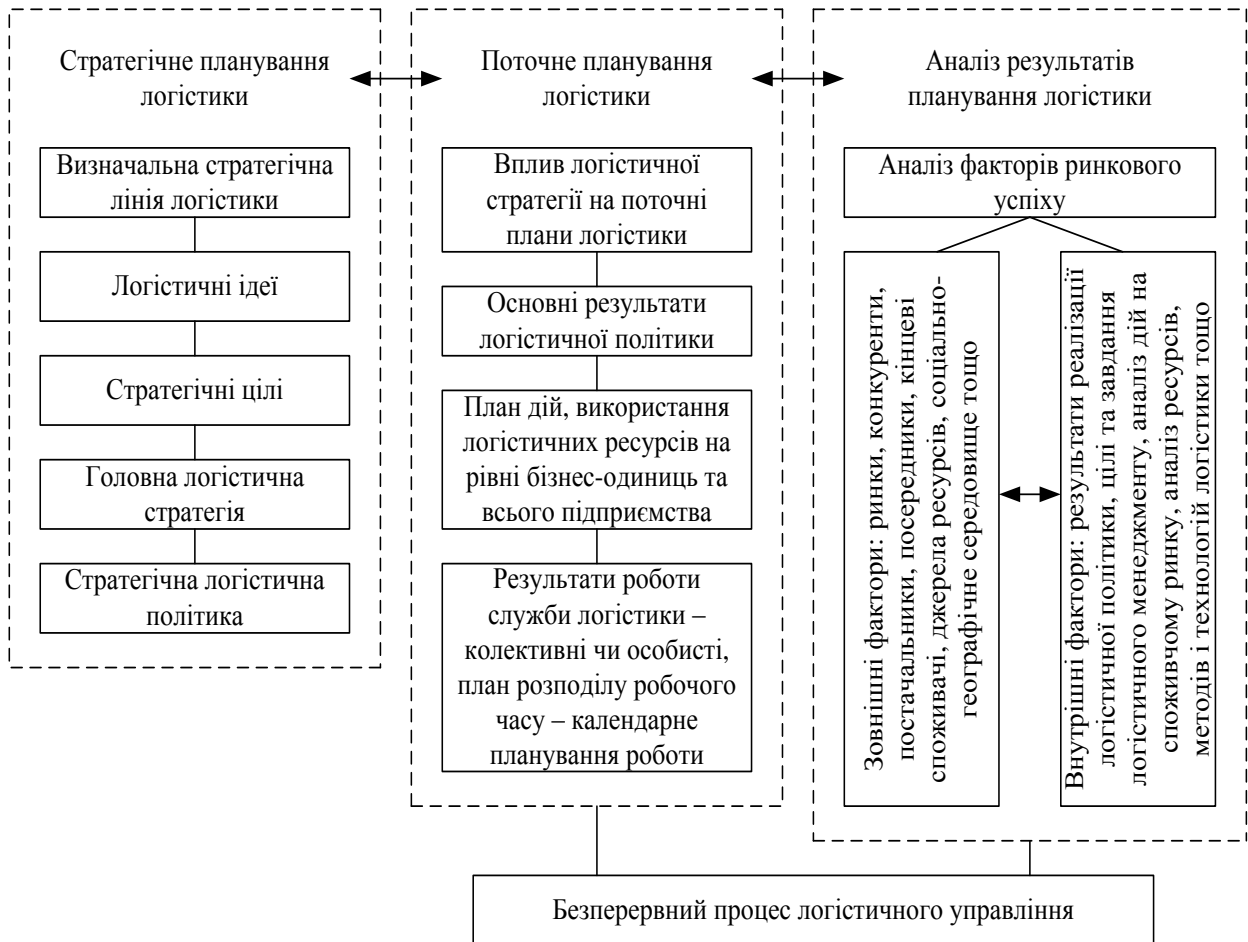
Стратегічне планування логістики

Визначальна стратегічна лінія логістики

Логістичні ідеї

Стратегічні цілі

Головна логістична стратегія

Стратегічна логістична політика

Поточне планування логістики

Вплив логістичної стратегії на поточні плани логістики

Основні результати логістичної політики

План дій, використання логістичних ресурсів на рівні бізнес-одиниць та всього підприємства

Результати роботи служби логістики – колективні чи особисті, план розподілу робочого часу – календарне планування роботи

Аналіз результатів планування логістики

Аналіз факторів ринкового успіху

Зовнішні фактори: ринки, конкуренти, постачальники, посередники, кінцеві споживачі, джерела ресурсів, соціально-географічне середовище тощо

Внутрішні фактори: результати реалізації логістичної політики, цілі та завдання логістичного менеджменту, аналіз дій на споживчому ринку, аналіз ресурсів, методів і технологій логістики тощо

Безперервний процес логістичного управління